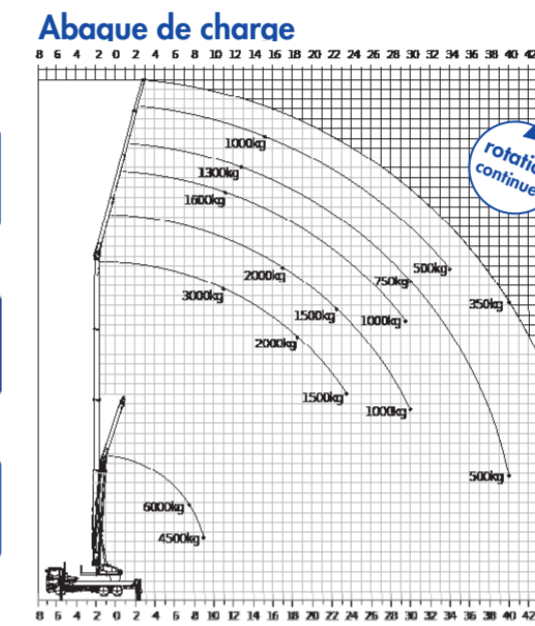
Abaque de charge

8 6 4 2 0 2 4 6 8 10 12 14 16 18 20 22 24 26 28 30 32 34 36 38 40 42

rotatio
continue

1000kg
1300kg
1600kg
500kg
750kg
2000kg
350kg
3000kg
1500kg
1000kg
2000kg
1500kg
1000kg
500kg
6000kg
4500kg

8 6 4 2 0 2 4 6 8 10 12 14 16 18 20 22 24 26 28 30 32 34 36 38 40 42